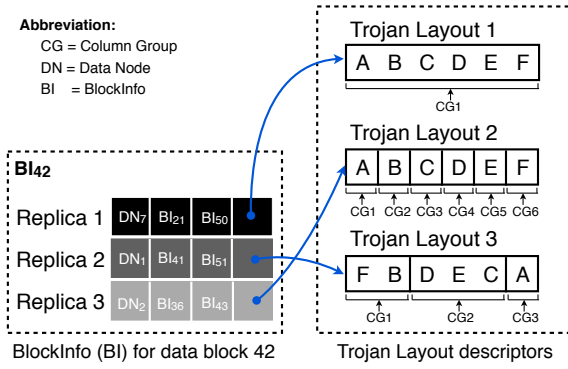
Abbreviation:
CG = Column Group
DN = Data Node
BI = BlockInfo

$BI_{42}$

| | | | | |
|---|---|---|---|---|
| Replica 1 | $DN_7$ | $BI_{21}$ | $BI_{50}$ | |
| Replica 2 | $DN_1$ | $BI_{41}$ | $BI_{51}$ | |
| Replica 3 | $DN_2$ | $BI_{36}$ | $BI_{43}$ | |

BlockInfo (BI) for data block 42

Trojan Layout 1
A B C D E F
CG1

Trojan Layout 2
A B C D E F
CG1 CG2 CG3 CG4 CG5 CG6

Trojan Layout 3
F B D E C A
CG1 CG2 CG3

Trojan Layout descriptors